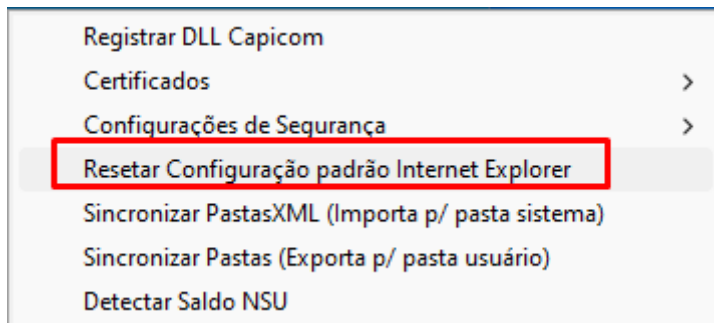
Registrar DLL Capicom
Certificados >
Configurações de Segurança >
Resetar Configuração padrão Internet Explorer
Sincronizar PastasXML (Importa p/ pasta sistema)
Sincronizar Pastas (Exporta p/ pasta usuário)
Detectar Saldo NSU